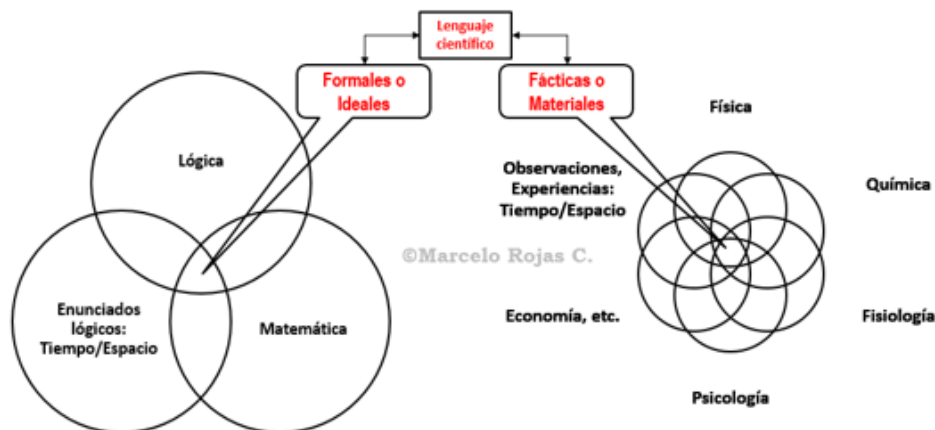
Lenguaje científico

Formales o Ideales

Fácticas o Materiales

Lógica

Enunciados lógicos: Tiempo/Espacio

Matemática

©Marcelo Rojas C.

Física

Observaciones, Experiencias: Tiempo/Espacio

Química

Economía, etc.

Fisiología

Psicología